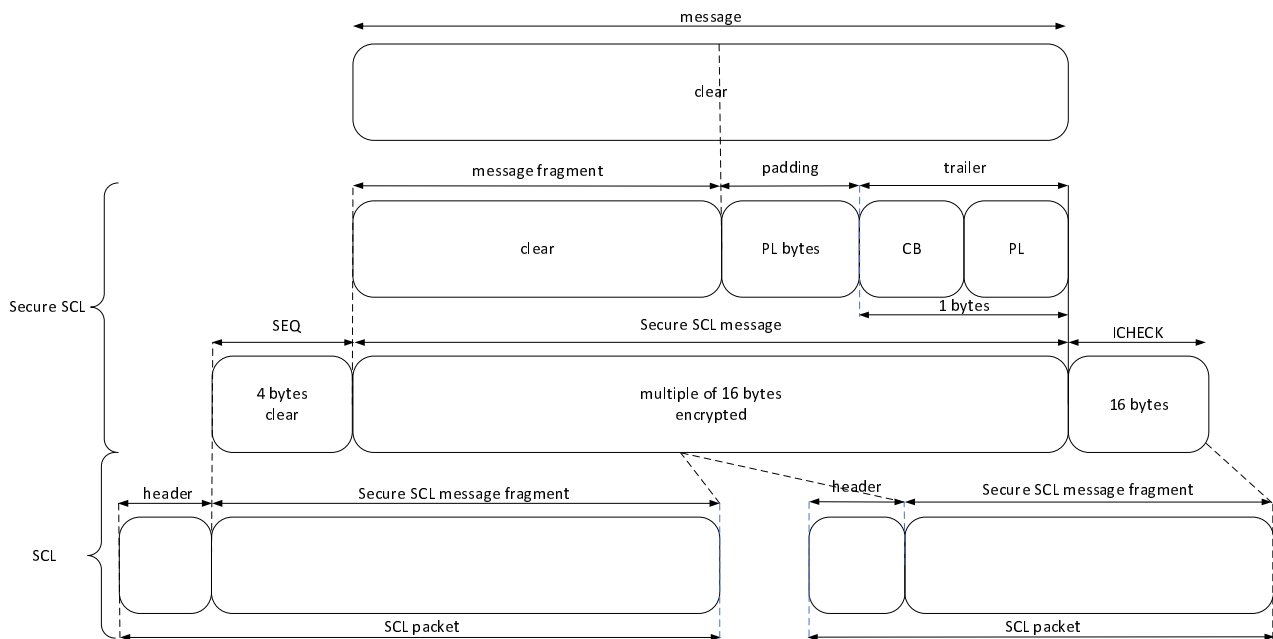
message

clear

message fragment

padding

trailer

clear

PL bytes

CB

PL

1 bytes

Secure SCL

SEQ

Secure SCL message

ICHECK

4 bytes
clear

multiple of 16 bytes
encrypted

16 bytes

header

Secure SCL message fragment

header

Secure SCL message fragment

SCL

SCL packet

SCL packet